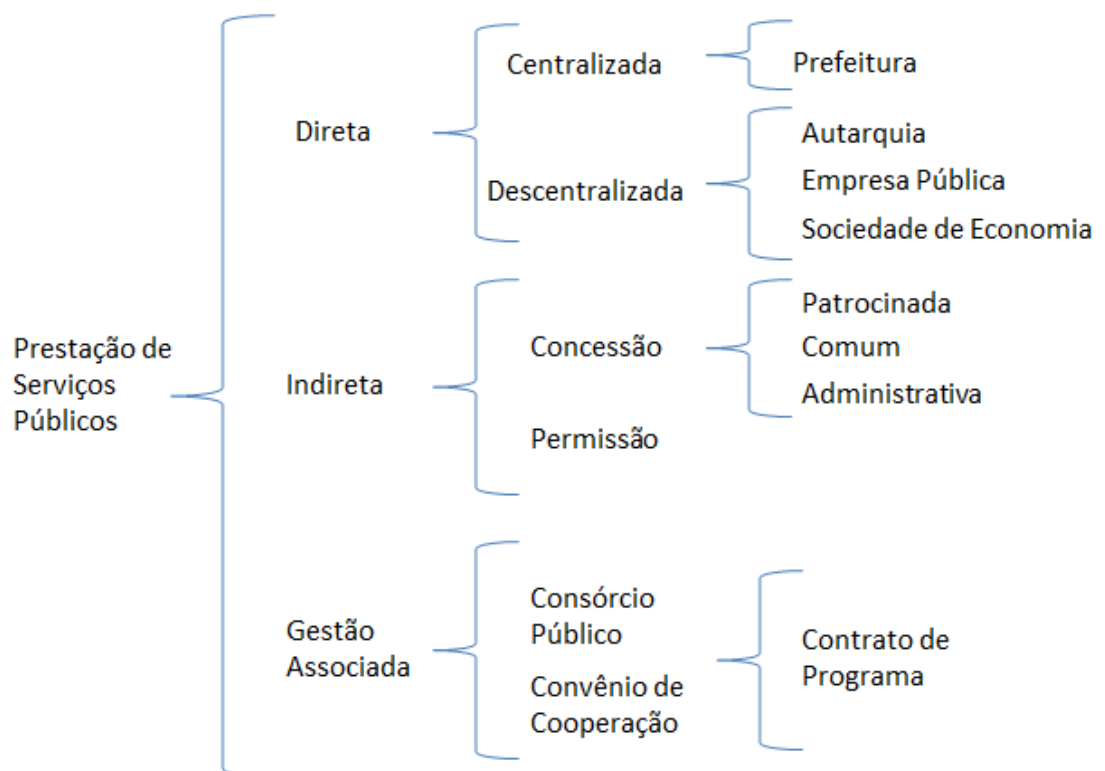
Prestação de Serviços Públicos

Direta

Centralizada

Prefeitura

Descentralizada

Autarquia

Empresa Pública

Sociedade de Economia

Indireta

Concessão

Patrocinada

Comum

Administrativa

Permissão

Gestão Associada

Consórcio Público

Convênio de Cooperação

Contrato de Programa